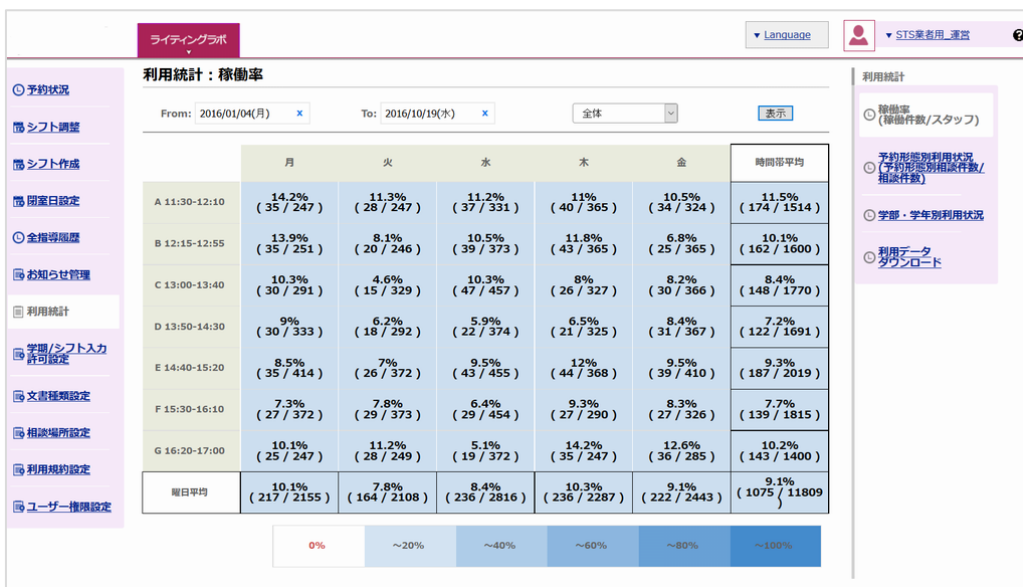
ライティングラボ

▾ Language

▾ STS業者用_運営

?

予約状況
シフト調整
シフト作成
閉室日設定
全指導履歴
お知らせ管理
利用統計
学期/シフト入力許可設定
文書種類設定
相談場所設定
利用規約設定
ユーザー権限設定

利用統計：稼働率

From: 2016/01/04(月) × To: 2016/10/19(水) × 全体 表示

| | 月 | 火 | 水 | 木 | 金 | 時間帯平均 |
|---|---|---|---|---|---|---|
| A 11:30-12:10 | 14.2% ( 35 / 247 ) | 11.3% ( 28 / 247 ) | 11.2% ( 37 / 331 ) | 11% ( 40 / 365 ) | 10.5% ( 34 / 324 ) | 11.5% ( 174 / 1514 ) |
| B 12:15-12:55 | 13.9% ( 35 / 251 ) | 8.1% ( 20 / 246 ) | 10.5% ( 39 / 373 ) | 11.8% ( 43 / 365 ) | 6.8% ( 25 / 365 ) | 10.1% ( 162 / 1600 ) |
| C 13:00-13:40 | 10.3% ( 30 / 291 ) | 4.6% ( 15 / 329 ) | 10.3% ( 47 / 457 ) | 8% ( 26 / 327 ) | 8.2% ( 30 / 366 ) | 8.4% ( 148 / 1770 ) |
| D 13:50-14:30 | 9% ( 30 / 333 ) | 6.2% ( 18 / 292 ) | 5.9% ( 22 / 374 ) | 6.5% ( 21 / 325 ) | 8.4% ( 31 / 367 ) | 7.2% ( 122 / 1691 ) |
| E 14:40-15:20 | 8.5% ( 35 / 414 ) | 7% ( 26 / 372 ) | 9.5% ( 43 / 455 ) | 12% ( 44 / 368 ) | 9.5% ( 39 / 410 ) | 9.3% ( 187 / 2019 ) |
| F 15:30-16:10 | 7.3% ( 27 / 372 ) | 7.8% ( 29 / 373 ) | 6.4% ( 29 / 454 ) | 9.3% ( 27 / 290 ) | 8.3% ( 27 / 326 ) | 7.7% ( 139 / 1815 ) |
| G 16:20-17:00 | 10.1% ( 25 / 247 ) | 11.2% ( 28 / 249 ) | 5.1% ( 19 / 372 ) | 14.2% ( 35 / 247 ) | 12.6% ( 36 / 285 ) | 10.2% ( 143 / 1400 ) |
| 曜日平均 | 10.1% ( 217 / 2155 ) | 7.8% ( 164 / 2108 ) | 8.4% ( 236 / 2816 ) | 10.3% ( 236 / 2287 ) | 9.1% ( 222 / 2443 ) | 9.1% ( 1075 / 11809 ) |

0% ～20% ～40% ～60% ～80% ～100%

利用統計
稼働率（稼働件数/スタッフ）
予約形態別利用状況（予約形態別相談件数/相談件数）
学部・学年別利用状況
利用データダウンロード